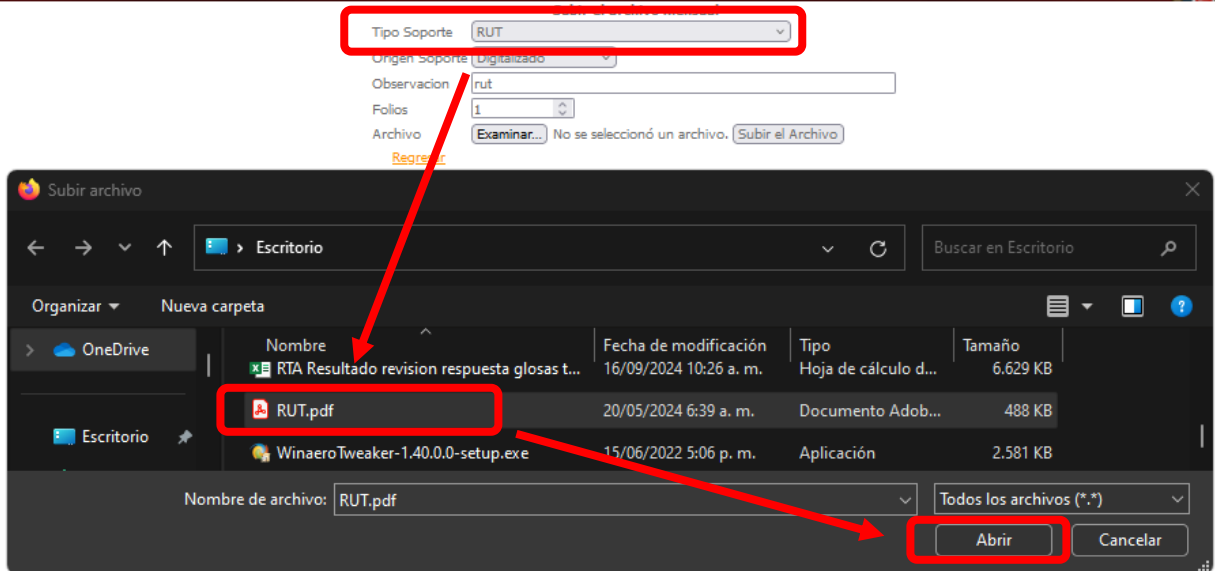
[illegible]

Tipo Soporte RUT

Origen Soporte Digitalizado

Observacion rut

Folios 1

Archivo Examinar... No se seleccionó un archivo. Subir el Archivo

Regresar

Subir archivo

Escritorio

Buscar en Escritorio

Organizar ▾ Nueva carpeta

OneDrive

Escritorio

| Nombre | Fecha de modificación | Tipo | Tamaño |
|---|---|---|---|
| RTA Resultado revision respuesta glosas t... | 16/09/2024 10:26 a. m. | Hoja de cálculo d... | 6.629 KB |
| RUT.pdf | 20/05/2024 6:39 a. m. | Documento Adob... | 488 KB |
| WinaeroTweaker-1.40.0.0-setup.exe | 15/06/2022 5:06 p. m. | Aplicación | 2.581 KB |

Nombre de archivo: RUT.pdf

Todos los archivos (*.*)

Abrir

Cancelar